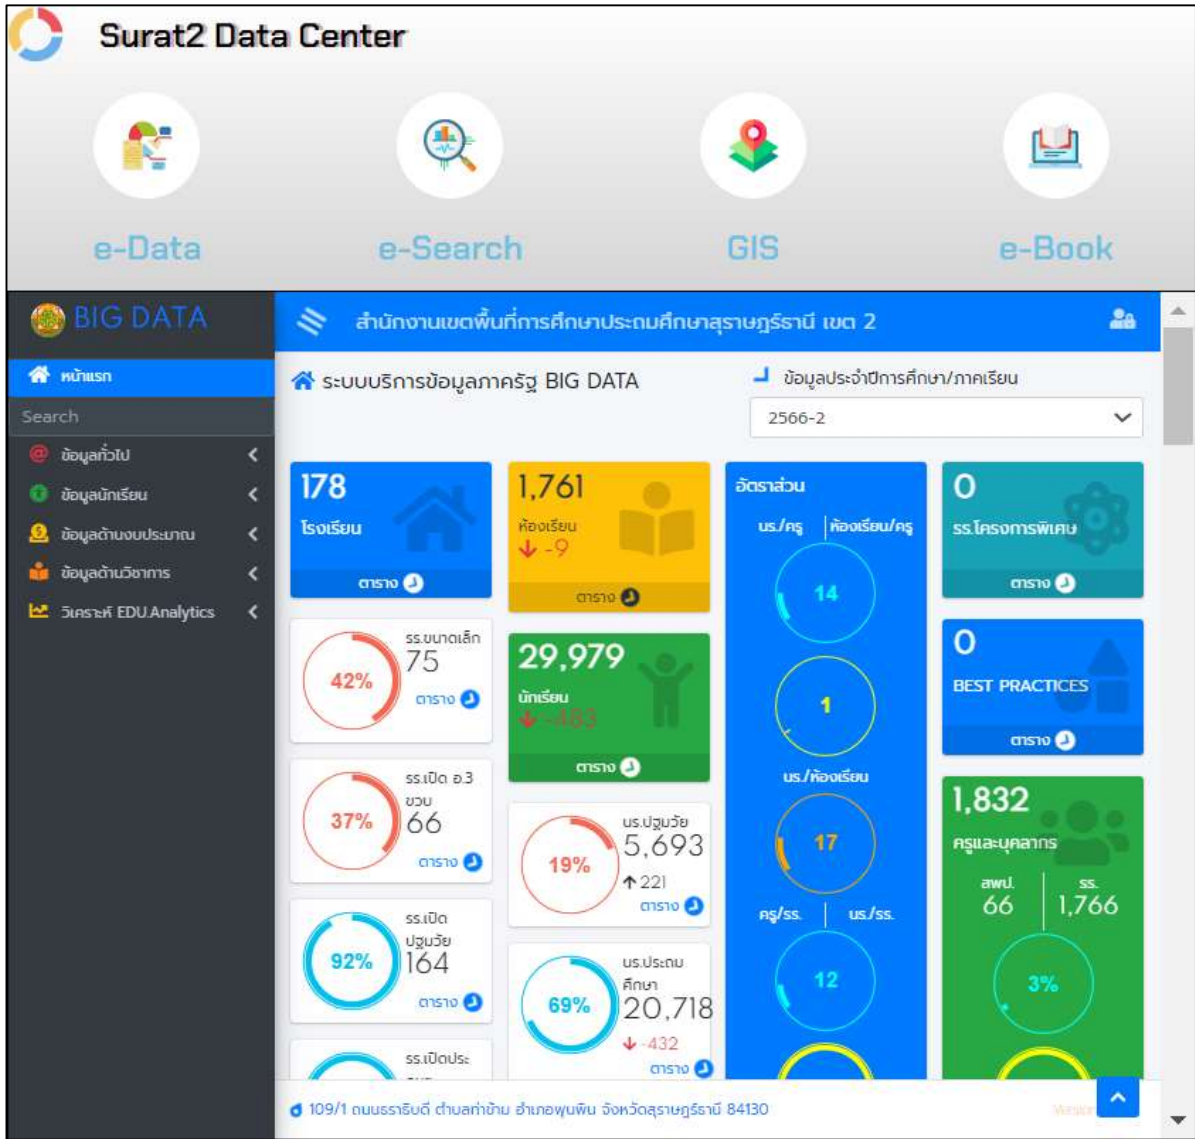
Surat2 Data Center

e-Data
e-Search
GIS
e-Book

BIG DATA

หน้าแรก
Search
ข้อมูลทั่วไป
ข้อมูลนักเรียน
ข้อมูลด้านงบประมาณ
ข้อมูลด้านวิชาการ
วิเคราะห์ EDU.Analytics

สำนักงานเขตพื้นที่การศึกษาประถมศึกษาสุราษฎร์ธานี เขต 2

ระบบบริการข้อมูลภาครัฐ BIG DATA

ข้อมูลประจำปีการศึกษา/ภาคเรียน

2566-2

178
โรงเรียน
ตาราง

1,761
ห้องเรียน
-9
ตาราง

อัตราส่วน
นร./ครู
ห้องเรียน/ครู
14
1
นร./ห้องเรียน
17
ครู/รร.
นร./รร.
12

0
รร.โครงการพิเศษ
ตาราง

42%
รร.ขนาดเล็ก
75
ตาราง

29,979
นักเรียน
-483
ตาราง

0
BEST PRACTICES
ตาราง

37%
รร.เปิด ม.3
ขวบ
66
ตาราง

19%
นร.ปฐมวัย
5,693
221
ตาราง

1,832
ครูและบุคลากร
สพป.
66
รร.
1,766
3%

92%
รร.เปิด
ปฐมวัย
164
ตาราง

69%
นร.ประถม
ศึกษา
20,718
-432
ตาราง

รร.เปิดประ
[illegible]

109/1 ถนนธรารักษ์ ตำบลท่าข้าม อำเภอพุนพิน จังหวัดสุราษฎร์ธานี 84130